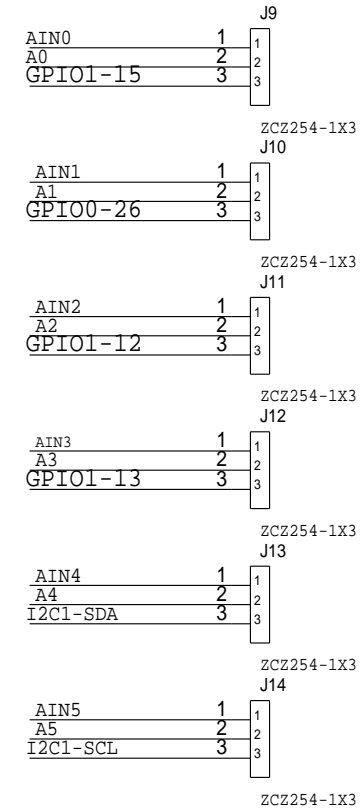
J9
AIN0 1 1
A0 2 2
GPIO1-15 3 3
ZCZ254-1X3

J10
AIN1 1 1
A1 2 2
GPIO0-26 3 3
ZCZ254-1X3

J11
AIN2 1 1
A2 2 2
GPIO1-12 3 3
ZCZ254-1X3

J12
AIN3 1 1
A3 2 2
GPIO1-13 3 3
ZCZ254-1X3

J13
AIN4 1 1
A4 2 2
I2C1-SDA 3 3
ZCZ254-1X3

J14
AIN5 1 1
A5 2 2
I2C1-SCL 3 3
ZCZ254-1X3